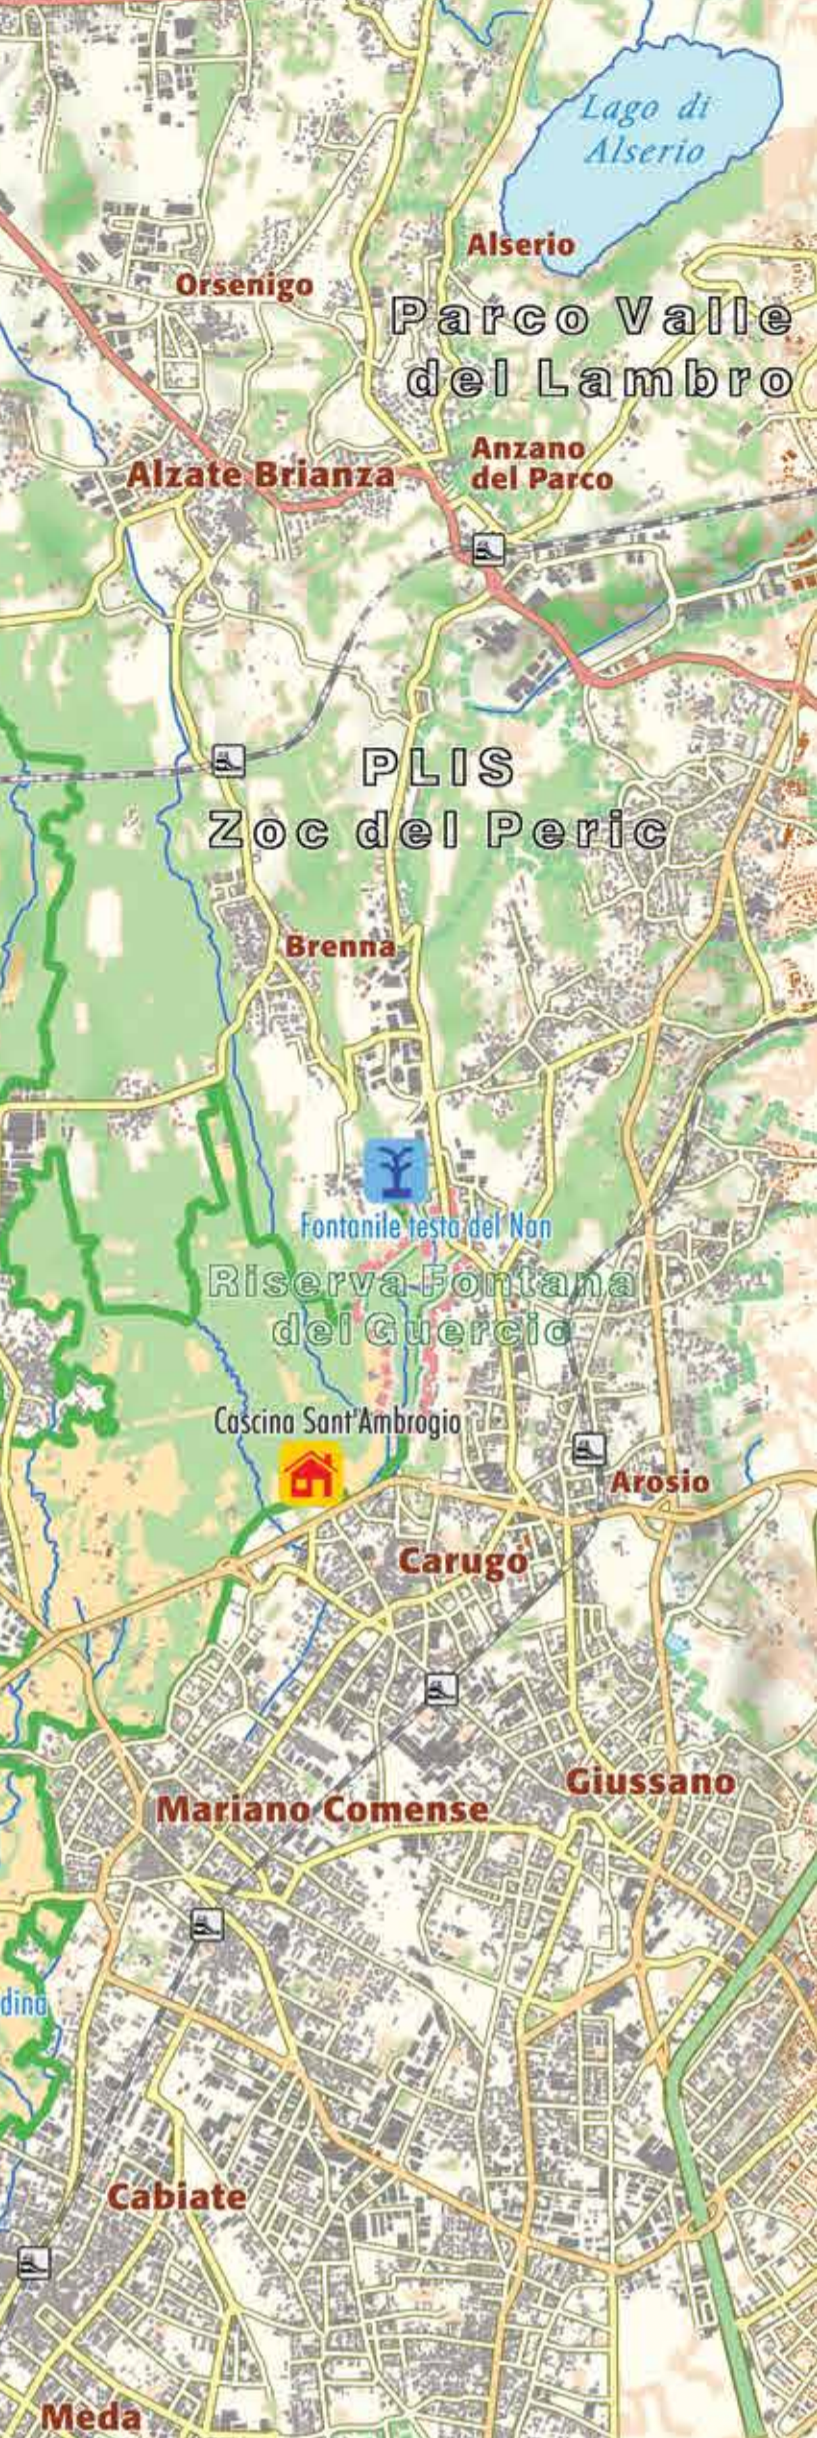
Lago di Alserio

Alserio

Orsenigo

Parco Valle del Lambro

Alzate Brianza

Anzano del Parco

PLIS Zoc del Peric

Brenna

Fontanile testa del Nan

Riserva Fontana del Guercio

Cascina Sant'Ambrogio

Arosio

Carugo

Giussano

Mariano Comense

dina

Cabiate

Meda